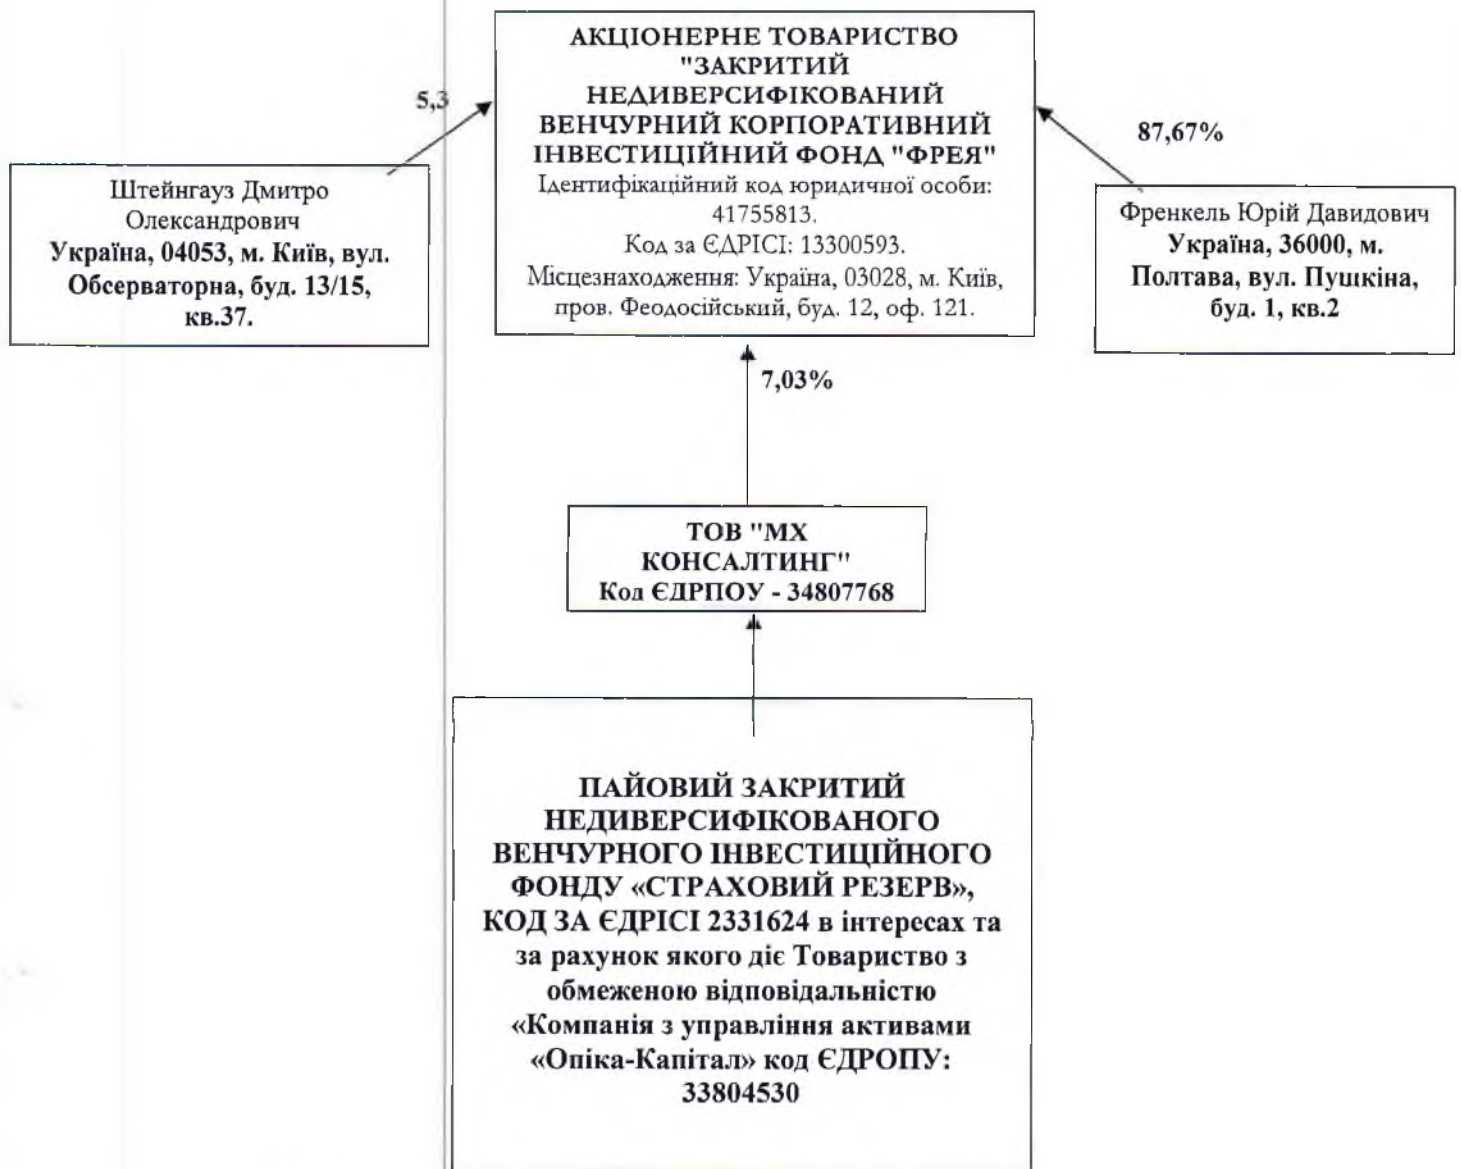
АКЦІОНЕРНЕ ТОВАРИСТВО "ЗАКРИТИЙ НЕДИВЕРСИФІКОВАНИЙ ВЕНЧУРНИЙ КОРПОРАТИВНИЙ ІНВЕСТИЦІЙНИЙ ФОНД "ФРЕЯ"
Ідентифікаційний код юридичної особи: 41755813.
Код за ЄДРІСІ: 13300593.
Місцезнаходження: Україна, 03028, м. Київ, пров. Феодосійський, буд. 12, оф. 121.

5,3

87,67%

Штейнгауз Дмитро Олександрович
Україна, 04053, м. Київ, вул. Обсерваторна, буд. 13/15, кв.37.

Френкель Юрій Давидович
Україна, 36000, м. Полтава, вул. Пушкіна, буд. 1, кв.2

7,03%

ТОВ "МХ КОНСАЛТИНГ"
Код ЄДРПОУ - 34807768

ПАЙОВИЙ ЗАКРИТИЙ НЕДИВЕРСИФІКОВАНОГО ВЕНЧУРНОГО ІНВЕСТИЦІЙНОГО ФОНДУ «СТРАХОВИЙ РЕЗЕРВ», КОД ЗА ЄДРІСІ 2331624 в інтересах та за рахунок якого діє Товариство з обмеженою відповідальністю «Компанія з управління активами «Опіка-Капітал» код ЄДРОПУ: 33804530